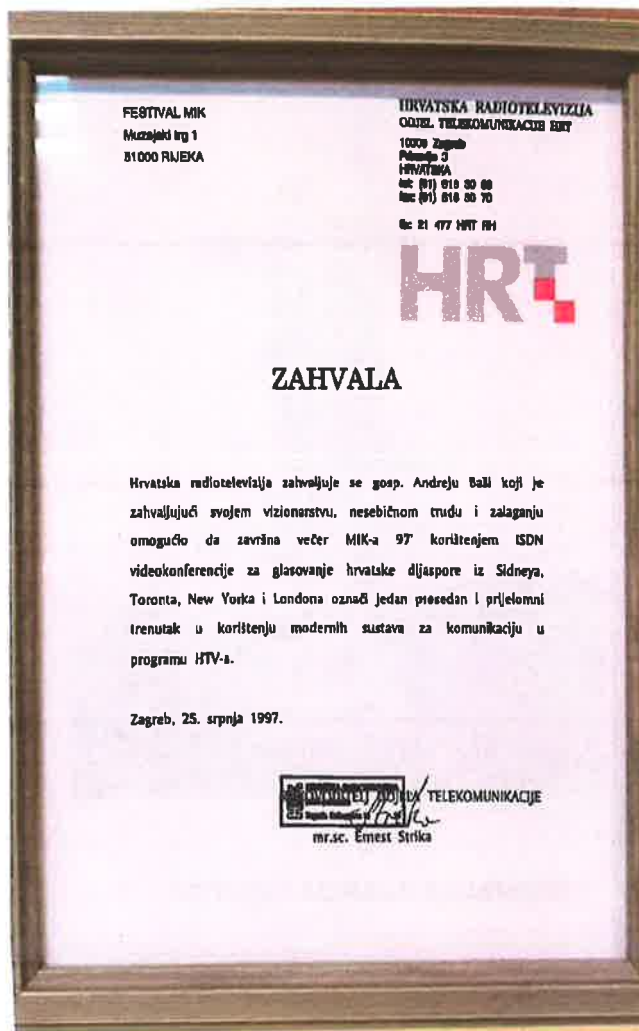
FESTIVAL MIK
Muzejski trg 1
51000 RIJEKA

HRVATSKA RADIOTELEVIZIJA
ODJEL TELEKOMUNIKACIJE HRT
10000 Zagreb
Prisavlje 3
HRVATSKA
tel: (01) 616 30 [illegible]
fax: (01) 616 30 70
tlx: 21 477 HRT RH

HRT

ZAHVALA

Hrvatska radiotelevizija zahvaljuje se gosp. Andreju Bali koji je zahvaljujući svojem vizionarstvu, nesebičnom trudu i zalaganju omogućio da završna večer MIK-a 97' korištenjem ISDN videokonferencije za glasovanje hrvatske dijaspore iz Sidneya, Toronta, New Yorka i Londona označi jedan presedan i prijelomni trenutak u korištenju modernih sustava za komunikaciju u programu HTV-a.

Zagreb, 25. srpnja 1997.

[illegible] ODJELA TELEKOMUNIKACIJE
mr.sc. Ernest Strika